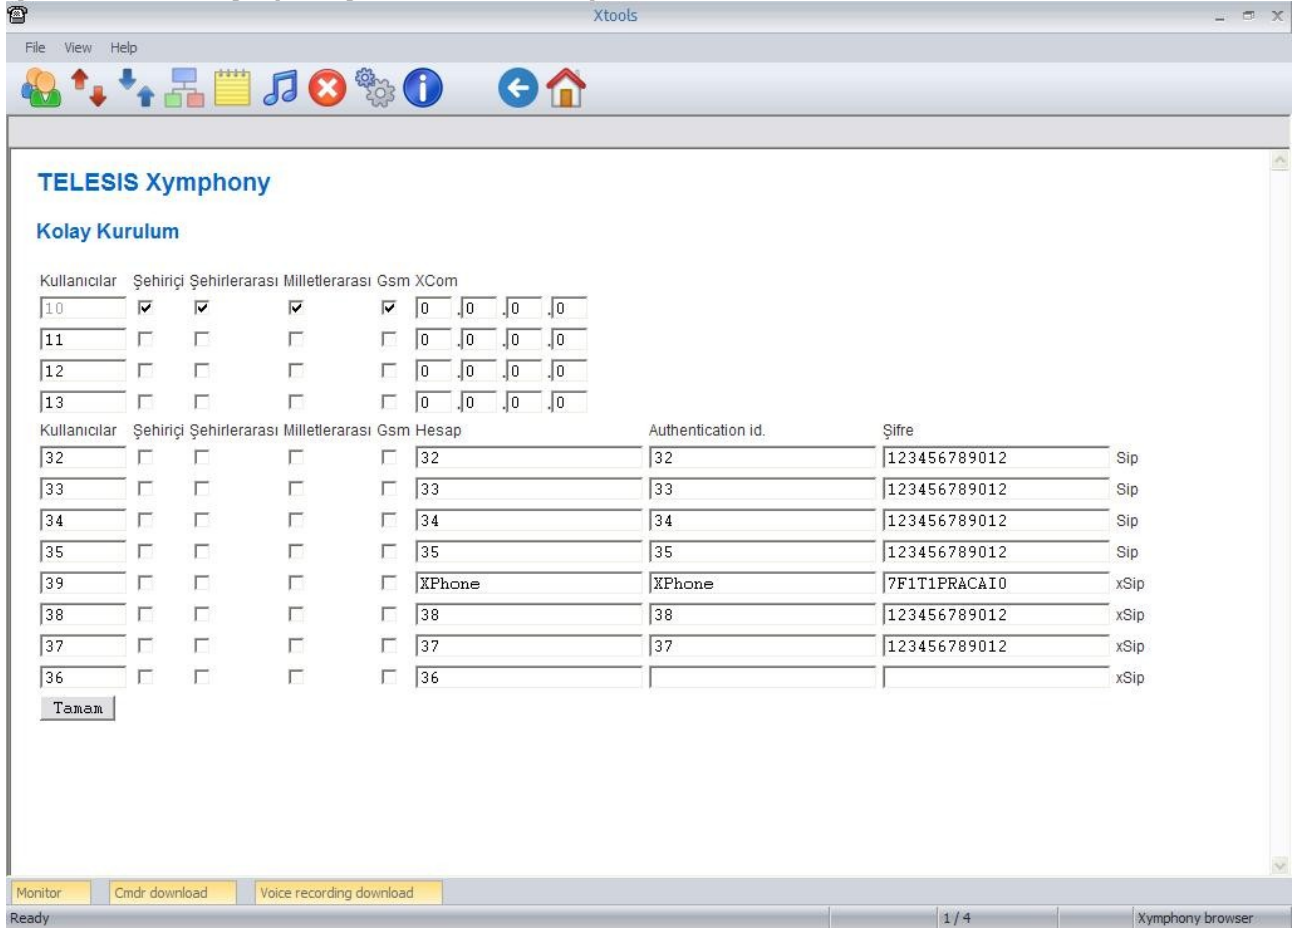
Xtools

File View Help

TELESIS Xymphony

Kolay Kurulum

| Kullanıcılar | Şehiriçi | Şehirlerarası | Milletlerarası | Gsm | XCom |
|---|---|---|---|---|---|
| 10 | ☑ | ☑ | ☑ | ☑ | 0 .0 .0 .0 |
| 11 | ☐ | ☐ | ☐ | ☐ | 0 .0 .0 .0 |
| 12 | ☐ | ☐ | ☐ | ☐ | 0 .0 .0 .0 |
| 13 | ☐ | ☐ | ☐ | ☐ | 0 .0 .0 .0 |

| Kullanıcılar | Şehiriçi | Şehirlerarası | Milletlerarası | Gsm | Hesap | Authentication id. | Şifre | |
|---|---|---|---|---|---|---|---|---|
| 32 | ☐ | ☐ | ☐ | ☐ | 32 | 32 | 123456789012 | Sip |
| 33 | ☐ | ☐ | ☐ | ☐ | 33 | 33 | 123456789012 | Sip |
| 34 | ☐ | ☐ | ☐ | ☐ | 34 | 34 | 123456789012 | Sip |
| 35 | ☐ | ☐ | ☐ | ☐ | 35 | 35 | 123456789012 | Sip |
| 39 | ☐ | ☐ | ☐ | ☐ | XPhone | XPhone | 7F1T1PRACAI0 | xSip |
| 38 | ☐ | ☐ | ☐ | ☐ | 38 | 38 | 123456789012 | xSip |
| 37 | ☐ | ☐ | ☐ | ☐ | 37 | 37 | 123456789012 | xSip |
| 36 | ☐ | ☐ | ☐ | ☐ | 36 | | | xSip |

Tamam

Monitor | Cmdr download | Voice recording download

Ready | 1 / 4 | Xymphony browser